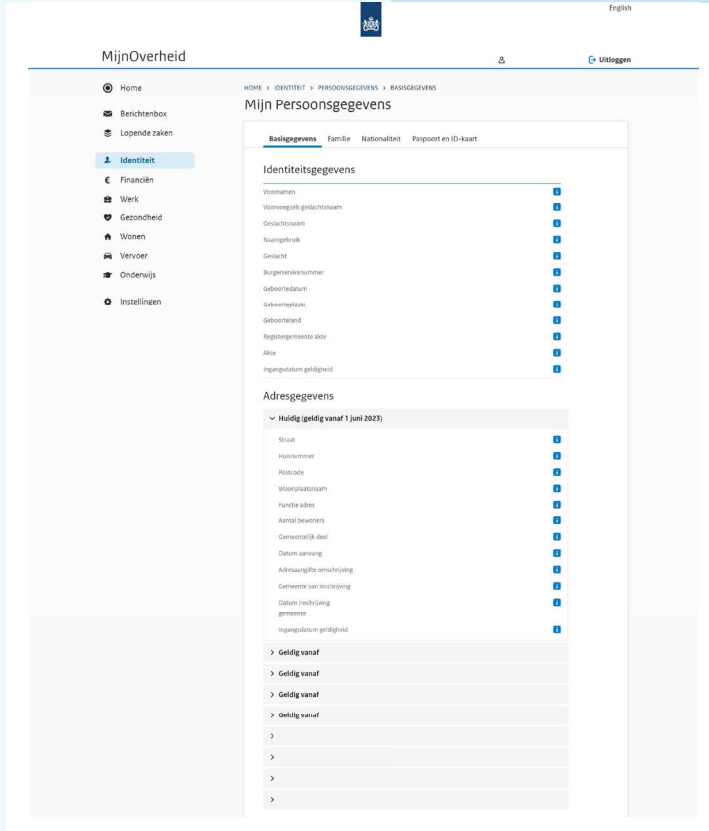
English

MijnOverheid

Uitloggen

Home
Berichtenbox
Lopende zaken
Identiteit
Financiën
Werk
Gezondheid
Wonen
Vervoer
Onderwijs
Instellingen

HOME > IDENTITEIT > PERSOONSGEGEVENS > BASISGEGEVENS

Mijn Persoonsgegevens

Basisgegevens Familie Nationaliteit Paspoort en ID-kaart

Identiteitsgegevens

Voornamen
Voorvoegsels geslachtsnaam
Geslachtsnaam
Naamgebruik
Geslacht
Burgerservicenummer
Geboortedatum
Geboorteplaats
Geboorteland
Registergemeente akte
Akte
Ingangsdatum geldigheid

Adresgegevens

Huidig (geldig vanaf 1 juni 2023)

Straat
Huisnummer
Postcode
Woonplaatsnaam
Functie adres
Aantal bewoners
Gemeentelijk deel
Datum aanvang
Adresaangifte omschrijving
Gemeente van inschrijving
Datum inschrijving gemeente
Ingangsdatum geldigheid

Geldig vanaf
Geldig vanaf
Geldig vanaf
Geldig vanaf